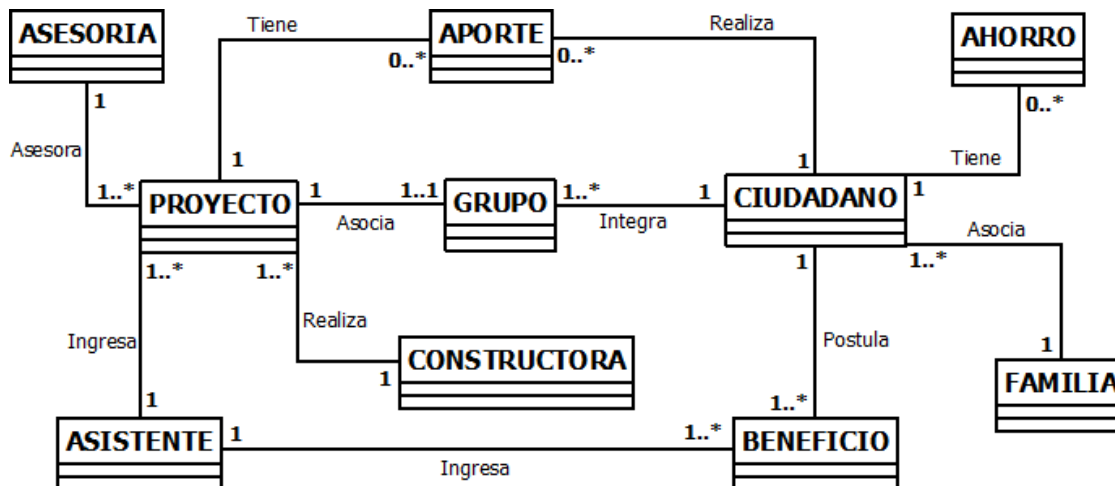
ASESORIA
Tiene
APORTE
Realiza
AHORRO
0..*
0..*
0..*
1
Asesora
1
1
Tiene
1..*
PROYECTO
1
1..1
GRUPO
1..*
1
CIUDADANO
1
Asocia
Integra
Asocia
1..*
1..*
1
1..*
Realiza
Ingresa
Postula
CONSTRUCTORA
1
1
1
FAMILIA
1..*
ASISTENTE
1
1..*
BENEFICIO
Ingresa